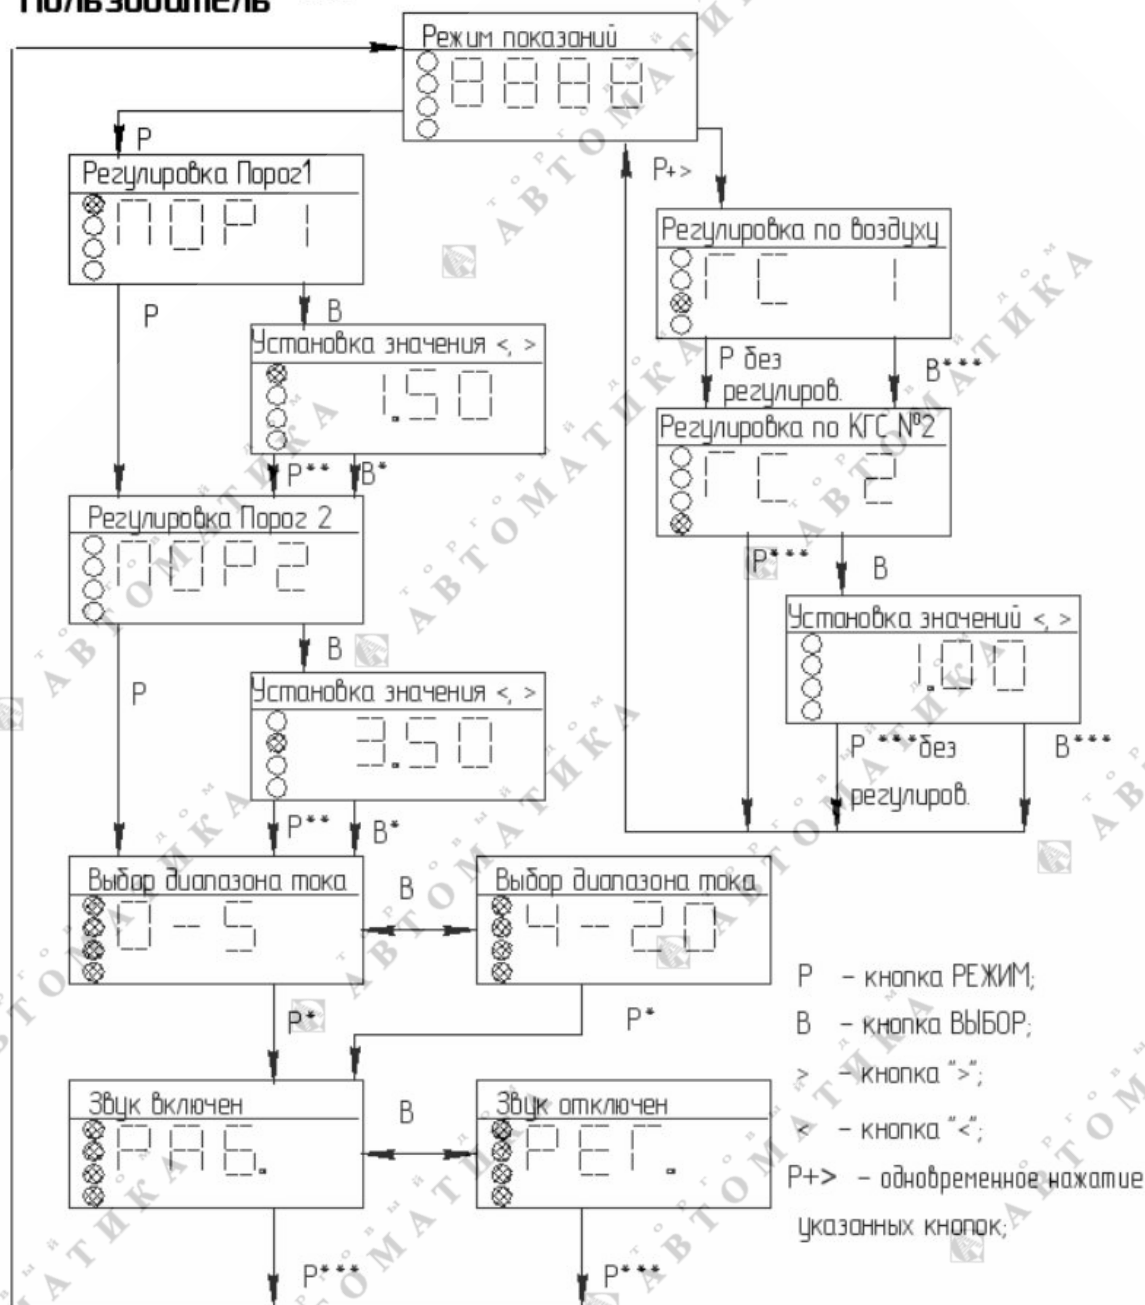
Пользователь

Режим показаний
8888

P
Регулировка Порог1
ПОР 1

P
B
Установка значения <, >
1.50

P**
B*

Регулировка Порог 2
ПОР2

B
P
Установка значения <, >
3.50

P**
B*

P+>
Регулировка по воздуху
ГС 1

P без регулиров.
B***

Регулировка по КГС №2
ГС 2

P***
B
Установка значений <, >
1.00

P ***без регулиров.
B***

Выбор диапазона тока
0 - 5

B
Выбор диапазона тока
4 - 20

P*
P*

Звук включен
РАБ.

B
Звук отключен
РЕГ.

P***
P***

P – кнопка РЕЖИМ;
B – кнопка ВЫБОР;
> – кнопка ">";
< – кнопка "<";
P+> – одновременное нажатие указанных кнопок;